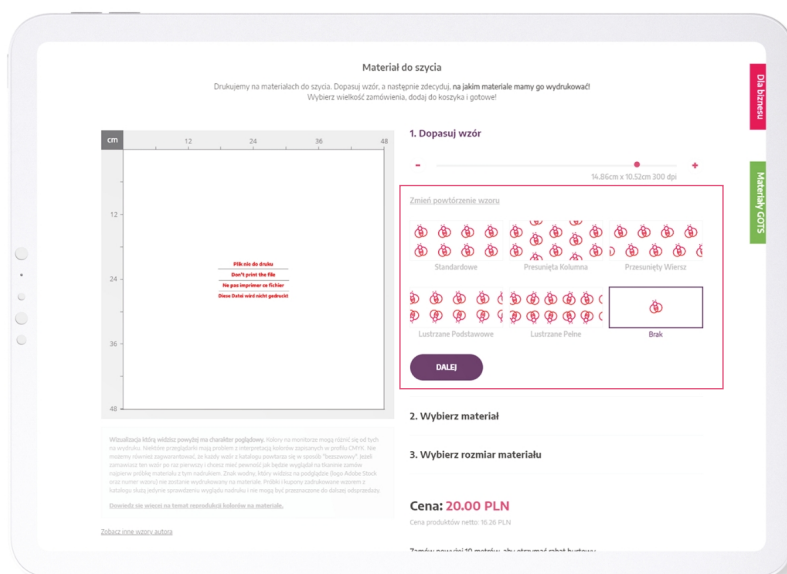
Materiał do szycia

Drukujemy na materiałach do szycia. Dopasuj wzór, a następnie zdecyduj, **na jakim materiale mamy go wydrukować!** Wybierz wielkość zamówienia, dodaj do koszyka i gotowe!

Dla biznesu

Materiały GOTS

| cm | 12 | 24 | 36 | 48 |
|---|---|---|---|---|

12
24
36
48

Plik nie do druku
Don't print the file
Ne pas imprimer ce fichier
Diese Datei wird nicht gedruckt

1. Dopasuj wzór

-
+

14.86cm x 10.52cm 300 dpi

Zmień powtórzenie wzoru

Standardowe
Przesunięta Kolumna
Przesunięty Wiersz
Lustrzane Podstawowe
Lustrzane Pełne
Brak

DALEJ

2. Wybierz materiał

3. Wybierz rozmiar materiału

Wizualizacja którą widzisz powyżej ma charakter poglądowy. Kolory na monitorze mogą różnić się od tych na wydruku. Niektóre przeglądarki mogą problem z interpretacją kolorów zapisanych w profilu CMYK. Nie możemy również zagwarantować, że każdy wzór z katalogu powtarza się w sposób "bezszwowy". Jeżeli zamawiasz ten wzór po raz pierwszy i chcesz mieć pewność jak będzie wyglądał na tkaninie zamów najpierw próbkę materiału z tym nadrukiem. Znak wodny, który widzisz na podglądzie Gapo Adobe Stock oraz numer wzoru) nie zostanie wydrukowany na materiale. Próbki i kupony zadrukowane wzorem z katalogu służą jedynie sprawdzeniu wyglądu nadruku i nie mogą być przeznaczone do dalszej odsprzedaży.

Dowiedz się więcej na temat reprodukcji kolorów na materiale.

Zobacz inne wzory autora

Cena: 20.00 PLN

Cena produktów netto: 16.26 PLN

Zamów powyżej 10 metrów, aby otrzymać rabat hurtowy